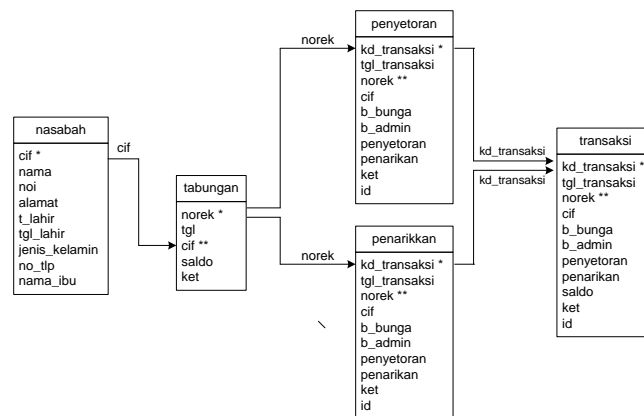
penyetoran
kd_transaksi *
tgl_transaksi
norek **
cif
b_bunga
b_admin
penyetoran
penarikan
ket
id

norek

nasabah
cif *
nama
noi
alamat
t_lahir
tgl_lahir
jenis_kelamin
no_tlp
nama_ibu

cif

tabungan
norek *
tgl
cif **
saldo
ket

norek

kd_transaksi

kd_transaksi

transaksi
kd_transaksi *
tgl_transaksi
norek **
cif
b_bunga
b_admin
penyetoran
penarikan
saldo
ket
id

penarikkan
kd_transaksi *
tgl_transaksi
norek **
cif
b_bunga
b_admin
penyetoran
penarikan
ket
id